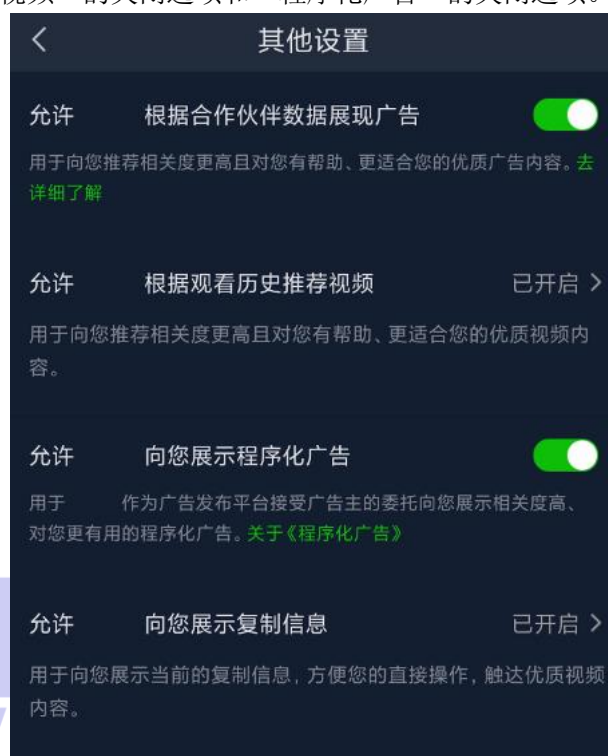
视频"的关闭选项和"程序化广告"的关闭选项。

其他设置

允许 根据合作伙伴数据展现广告

用于向您推荐相关度更高且对您有帮助、更适合您的优质广告内容。去详细了解

允许 根据观看历史推荐视频 已开启 >

用于向您推荐相关度更高且对您有帮助、更适合您的优质视频内容。

允许 向您展示程序化广告

用于 作为广告发布平台接受广告主的委托向您展示相关度高、对您更有用的程序化广告。关于《程序化广告》

允许 向您展示复制信息 已开启 >

用于向您展示当前的复制信息，方便您的直接操作，触达优质视频内容。